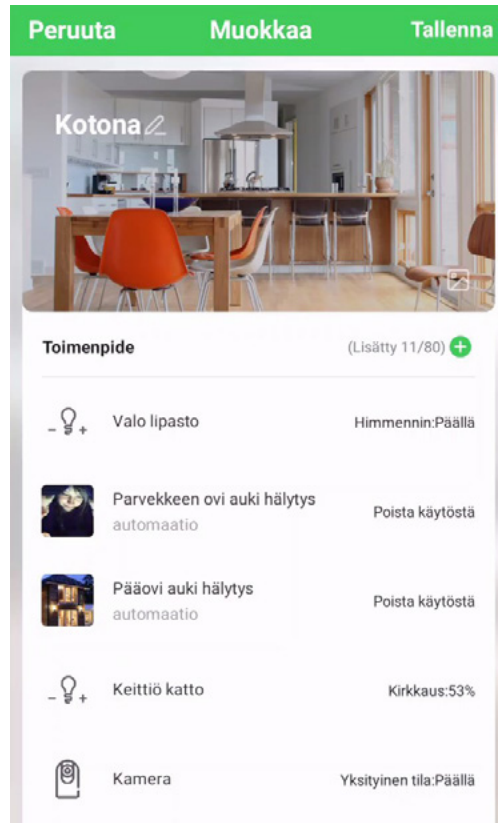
Peruuta Muokkaa Tallenna

Kotona

Toimenpide (Lisätty 11/80)

Valo lipasto Himmennin:Päällä

Parvekkeen ovi auki hälytys
automaatio
Poista käytöstä

Pääovi auki hälytys
automaatio
Poista käytöstä

Keittiö katto Kirkkaus:53%

Kamera Yksityinen tila:Päällä